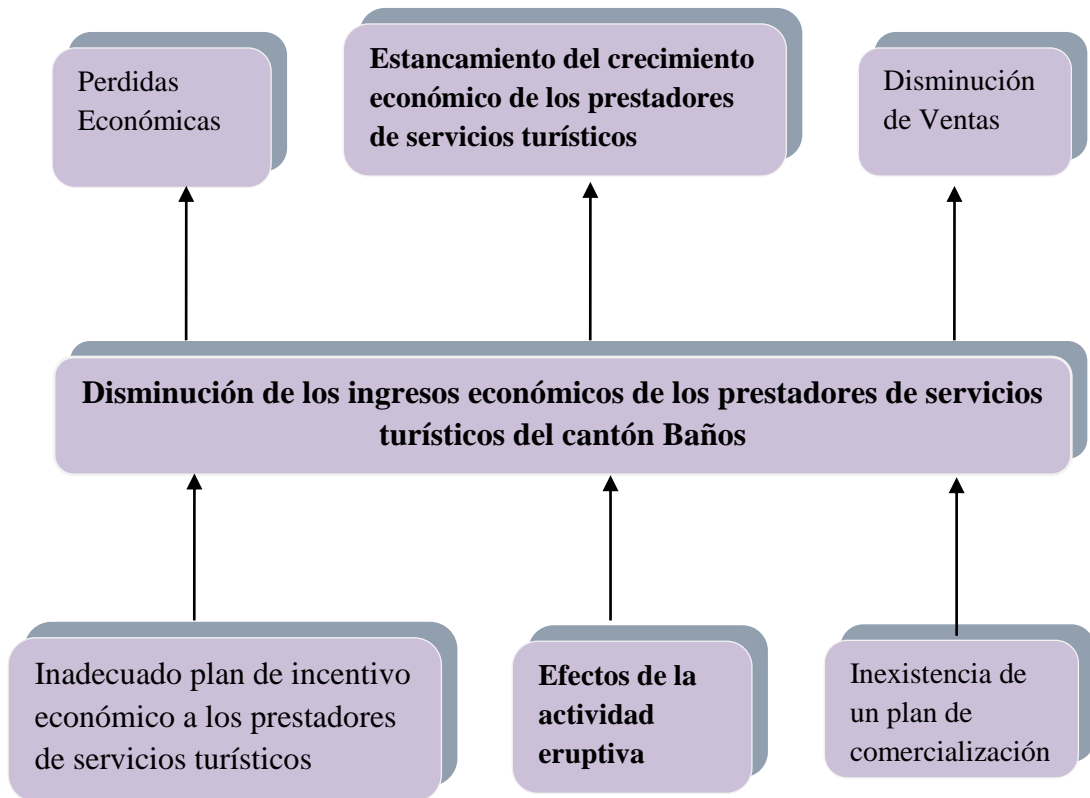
Perdidas Económicas

Estancamiento del crecimiento económico de los prestadores de servicios turísticos

Disminución de Ventas

Disminución de los ingresos económicos de los prestadores de servicios turísticos del cantón Baños

Inadecuado plan de incentivo económico a los prestadores de servicios turísticos

Efectos de la actividad eruptiva

Inexistencia de un plan de comercialización